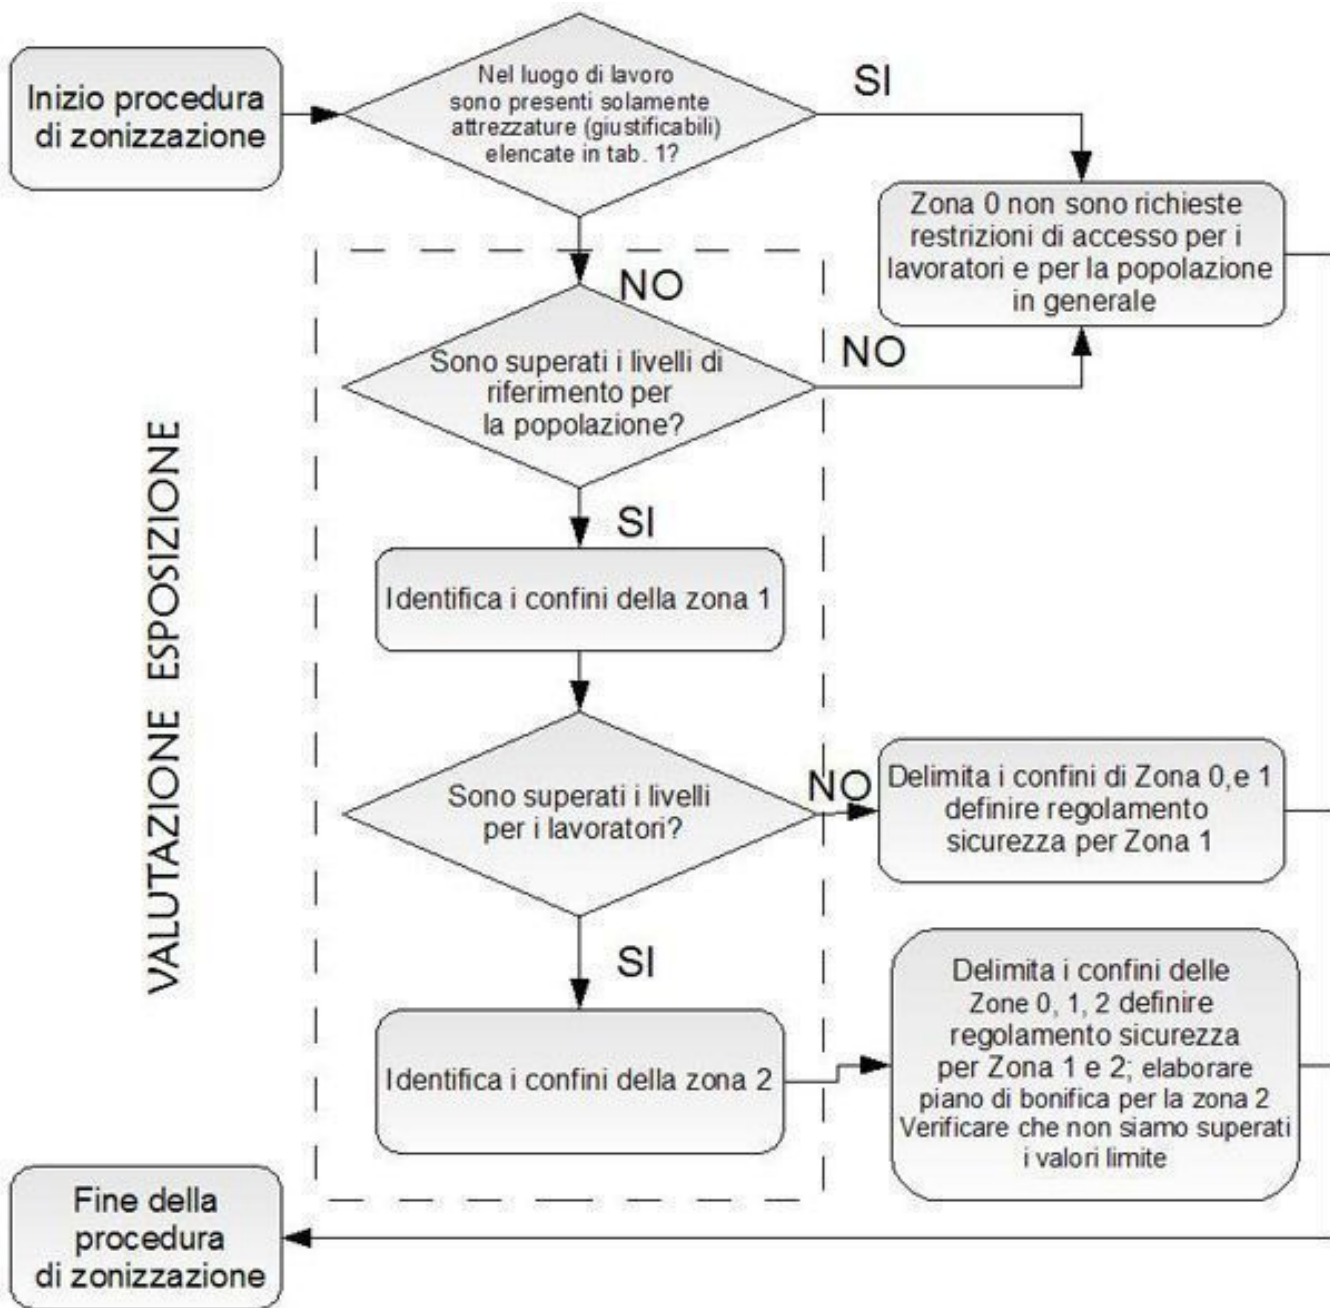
Inizio procedura di zonizzazione

Nel luogo di lavoro sono presenti solamente attrezzature (giustificabili) elencate in tab. 1?

SI

Zona 0 non sono richieste restrizioni di accesso per i lavoratori e per la popolazione in generale

NO

VALUTAZIONE ESPOSIZIONE

Sono superati i livelli di riferimento per la popolazione?

NO

SI

Identifica i confini della zona 1

Sono superati i livelli per i lavoratori?

NO

Delimita i confini di Zona 0,e 1 definire regolamento sicurezza per Zona 1

SI

Identifica i confini della zona 2

Delimita i confini delle Zone 0, 1, 2 definire regolamento sicurezza per Zona 1 e 2; elaborare piano di bonifica per la zona 2 Verificare che non siamo superati i valori limite

Fine della procedura di zonizzazione